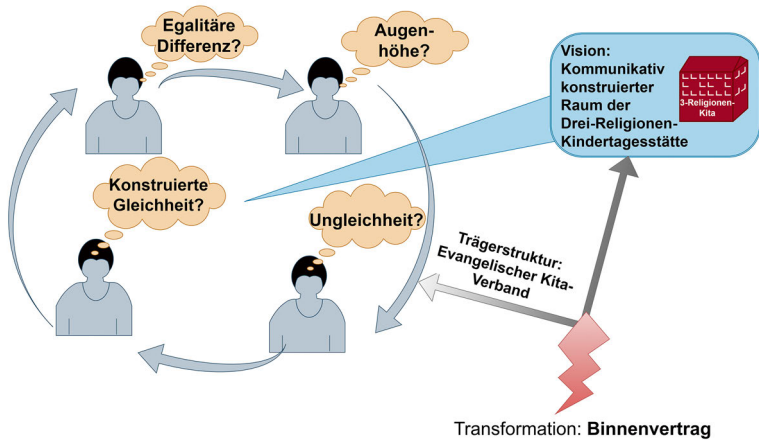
Egalitäre Differenz?

Augenhöhe?

Vision: Kommunikativ konstruierter Raum der Drei-Religionen-Kindertagesstätte

3-Religionen-Kita

Konstruierte Gleichheit?

Ungleichheit?

Trägerstruktur: Evangelischer Kita-Verband

Transformation: **Binnenvertrag**